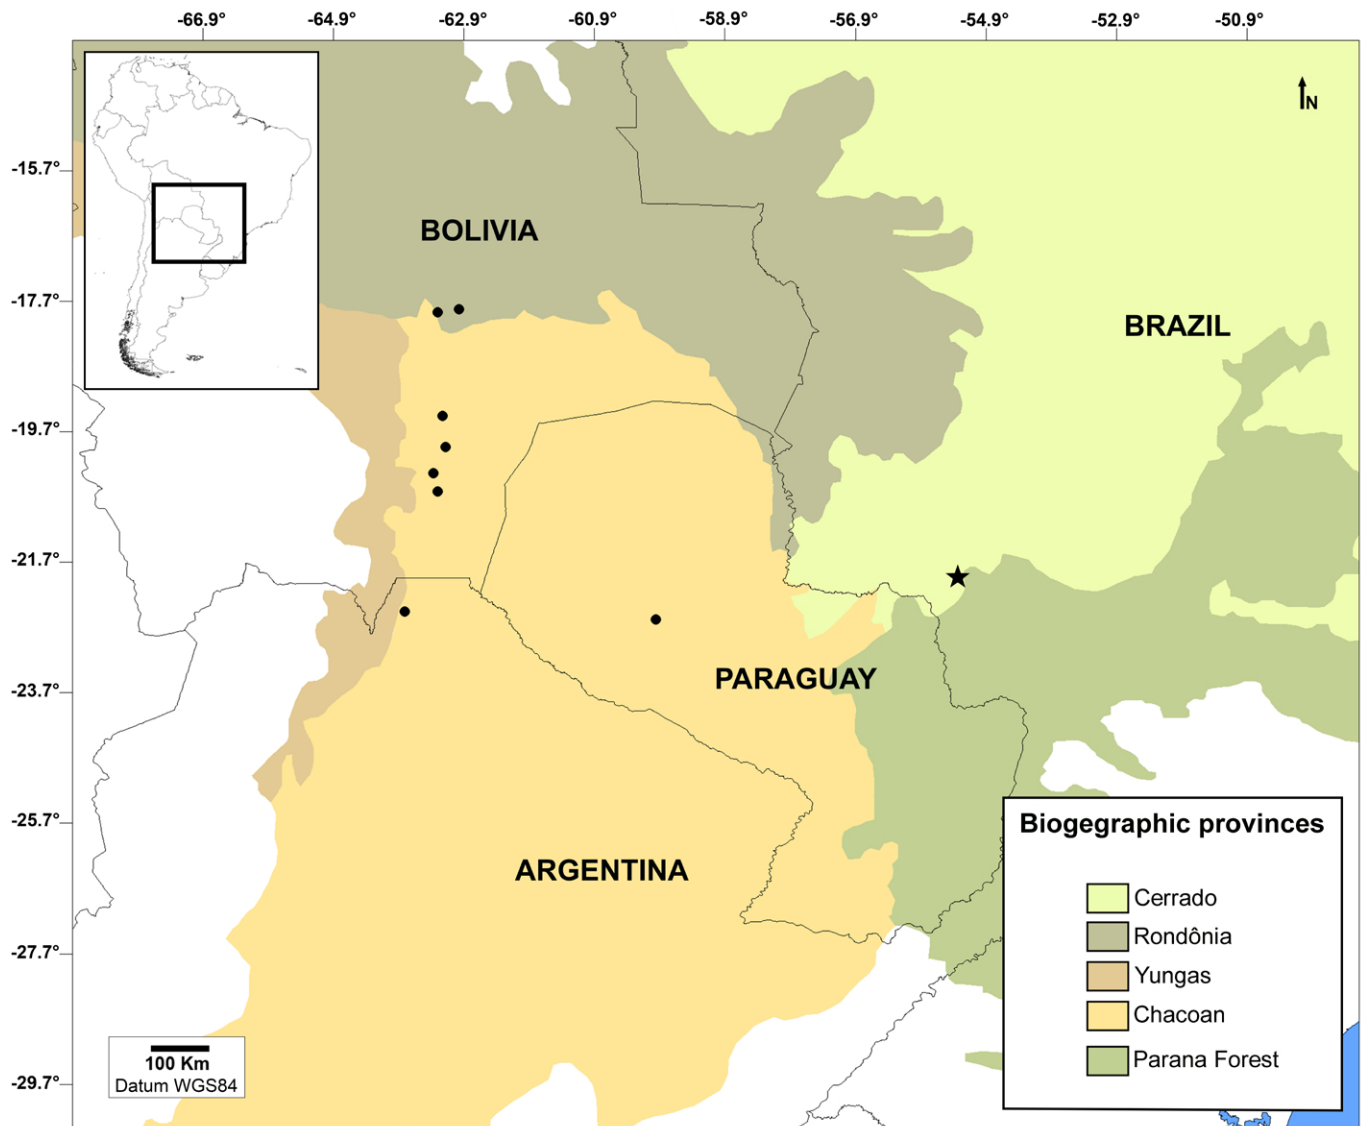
-66.9° -64.9° -62.9° -60.9° -58.9° -56.9° -54.9° -52.9° -50.9°

N

-15.7°
-17.7°
-19.7°
-21.7°
-23.7°
-25.7°
-27.7°
-29.7°

BOLIVIA

BRAZIL

PARAGUAY

ARGENTINA

Biogegraphic provinces

Cerrado
Rondônia
Yungas
Chacoan
Parana Forest

100 Km
Datum WGS84